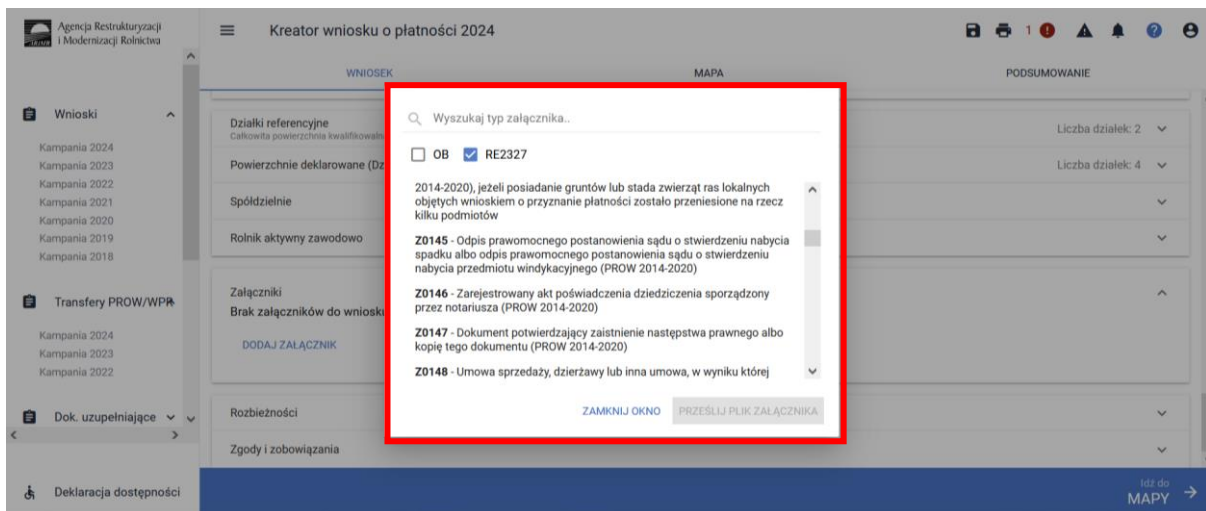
Agencja Restrukturyzacji i Modernizacji Rolnictwa

Kreator wniosku o płatności 2024

1

WNIOSEK
MAPA
PODSUMOWANIE

Wnioski
Kampania 2024
Kampania 2023
Kampania 2022
Kampania 2021
Kampania 2020
Kampania 2019
Kampania 2018

Transfery PROW/WPR
Kampania 2024
Kampania 2023
Kampania 2022

Dok. uzupełniające

Deklaracja dostępności

Działki referencyjne
Całkowita powierzchnia kwalifikowaln
Liczba działek: 2

Powierzchnie deklarowane (Dz
Liczba działek: 4

Spółdzielnie

Rolnik aktywny zawodowo

Załączniki
Brak załączników do wniosk

DODAJ ZAŁĄCZNIK

Rozbieżności

Zgody i zobowiązania

Idź do MAPY

Wyszukaj typ załącznika..

OB RE2327

2014-2020), jeżeli posiadanie gruntów lub stada zwierząt ras lokalnych objętych wnioskiem o przyznanie płatności zostało przeniesione na rzecz kilku podmiotów

Z0145 - Odpis prawomocnego postanowienia sądu o stwierdzeniu nabycia spadku albo odpis prawomocnego postanowienia sądu o stwierdzeniu nabycia przedmiotu windykacyjnego (PROW 2014-2020)

Z0146 - Zarejestrowany akt poświadczenia dziedziczenia sporządzony przez notariusza (PROW 2014-2020)

Z0147 - Dokument potwierdzający zaistnienie następstwa prawnego albo kopię tego dokumentu (PROW 2014-2020)

Z0148 - Umowa sprzedaży, dzierżawy lub inna umowa, w wyniku której

ZAMKNIJ OKNO PRZEŚLIJ PLIK ZAŁĄCZNIKA